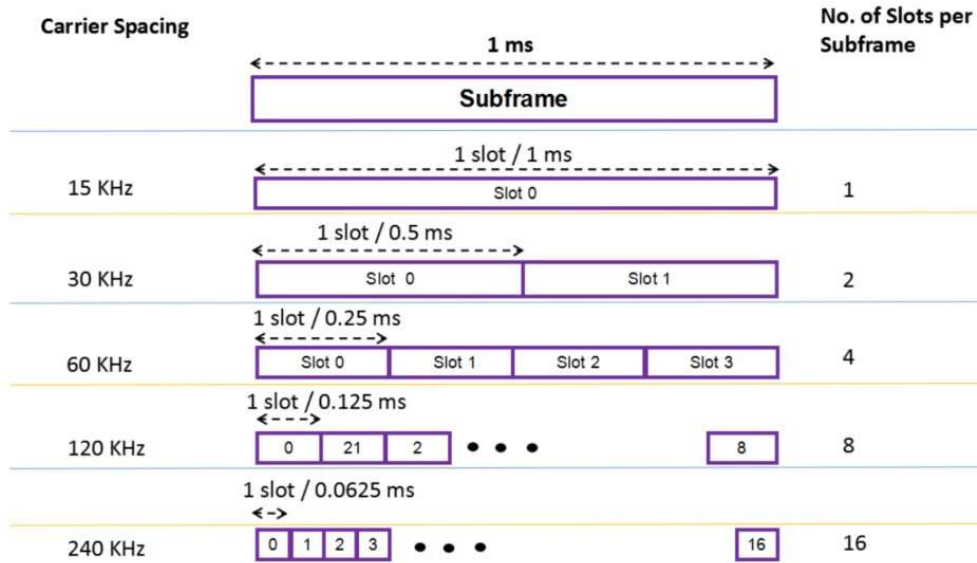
| Carrier Spacing | | No. of Slots per Subframe |
|---|---|---|
| | 1 ms<br>Subframe | |
| 15 KHz | 1 slot / 1 ms<br>Slot 0 | 1 |
| 30 KHz | 1 slot / 0.5 ms<br>Slot 0 \| Slot 1 | 2 |
| 60 KHz | 1 slot / 0.25 ms<br>Slot 0 \| Slot 1 \| Slot 2 \| Slot 3 | 4 |
| 120 KHz | 1 slot / 0.125 ms<br>0 \| 21 \| 2 ... 8 | 8 |
| 240 KHz | 1 slot / 0.0625 ms<br>0 \| 1 \| 2 \| 3 ... 16 | 16 |